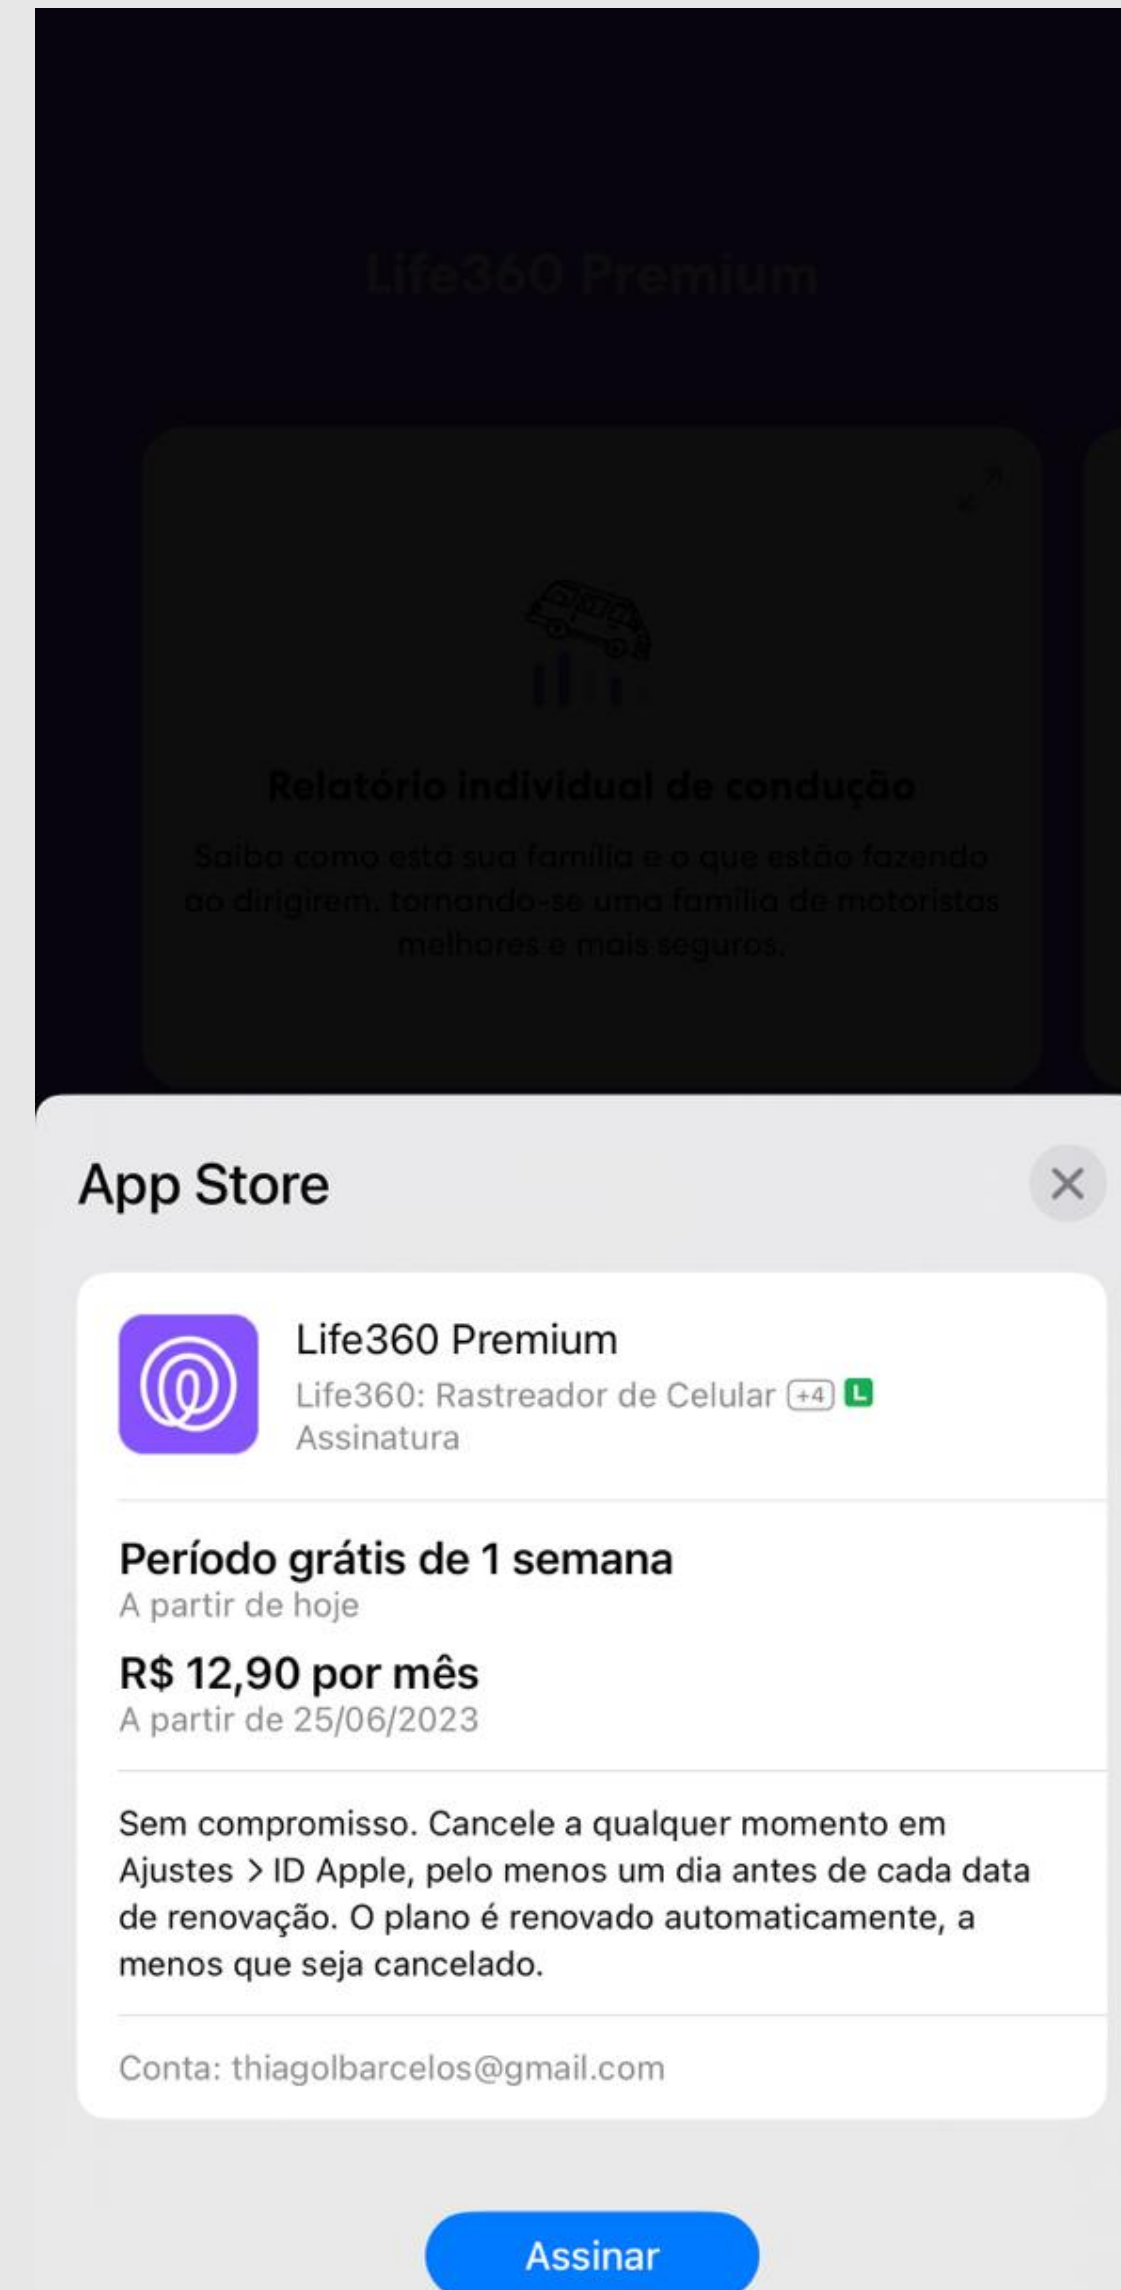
Life360 Premium

Relatório individual de condução

Saiba como está sua família e o que estão fazendo ao dirigirem, tornando-se uma família de motoristas melhores e mais seguros.

App Store

Life360 Premium
Life360: Rastreador de Celular +4 L
Assinatura

Período grátis de 1 semana
A partir de hoje

R$ 12,90 por mês
A partir de 25/06/2023

Sem compromisso. Cancele a qualquer momento em Ajustes > ID Apple, pelo menos um dia antes de cada data de renovação. O plano é renovado automaticamente, a menos que seja cancelado.

Conta: thiagolbarcelos@gmail.com

Assinar